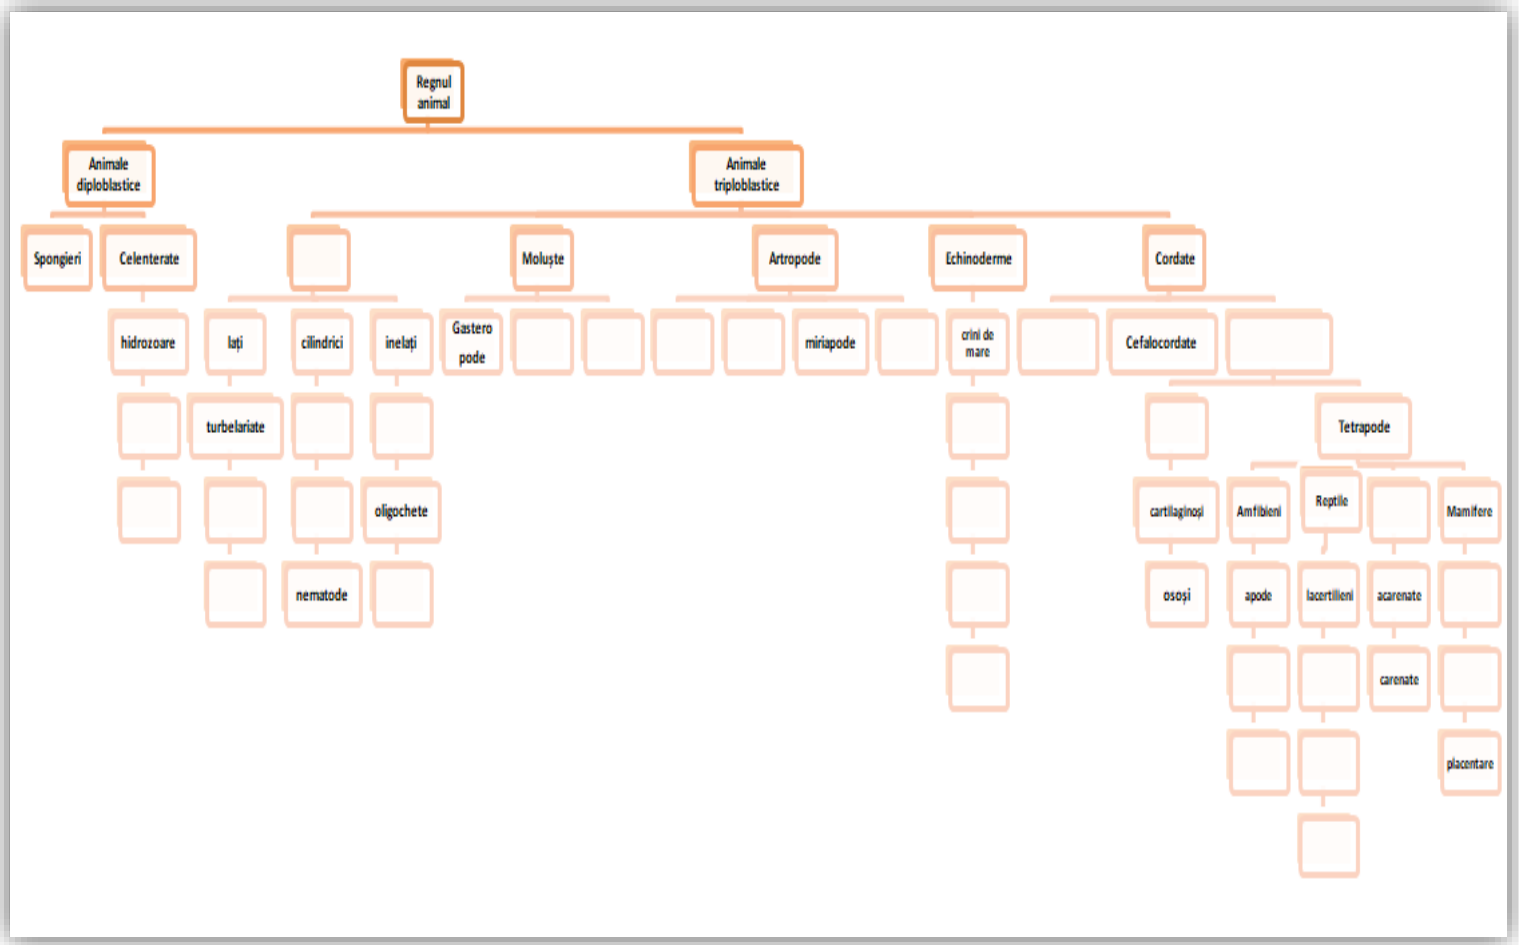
Regnul animal

Animale diploblastice

Animale triploblastice

Spongieri

Celenterate

Moluște

Artropode

Echinoderme

Cordate

hidrozoare

lați

cilindrici

inelați

Gastero pode

miriapode

crini de mare

Cefalocordate

turbelariate

Tetrapode

oligochete

cartilaginoși

Amfibieni

Reptile

Mamifere

nematode

osoși

apode

lacertilieni

acarenate

carenate

placentare